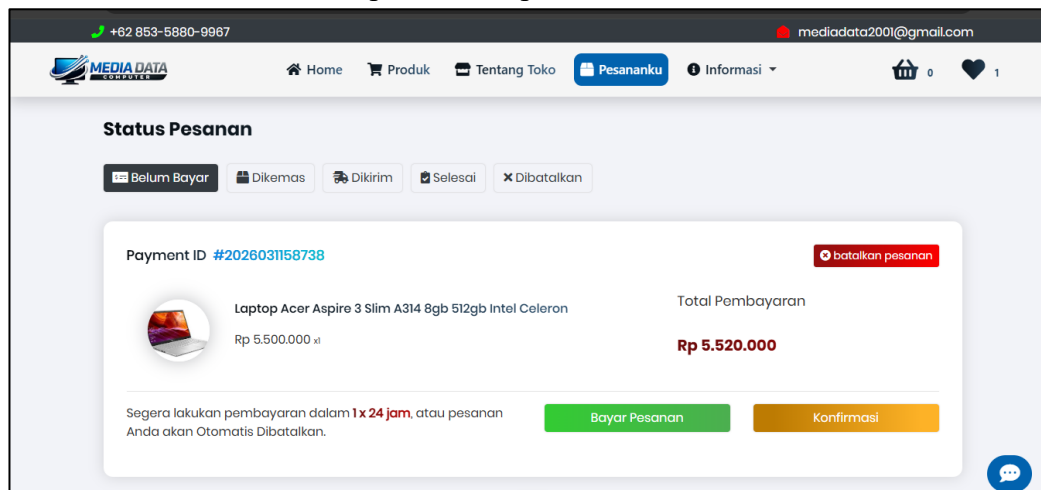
+62 853-5880-9967

mediadata2001@gmail.com

MEDIA DATA COMPUTER

Home Produk Tentang Toko Pesananku Informasi

0 1

Status Pesanan

Belum Bayar Dikemas Dikirim Selesai Dibatalkan

Payment ID #2026031158738

batalkan pesanan

Laptop Acer Aspire 3 Slim A314 8gb 512gb Intel Celeron

Rp 5.500.000 x1

Total Pembayaran

Rp 5.520.000

Segera lakukan pembayaran dalam 1 x 24 jam, atau pesanan Anda akan Otomatis Dibatalkan.

Bayar Pesanan

Konfirmasi